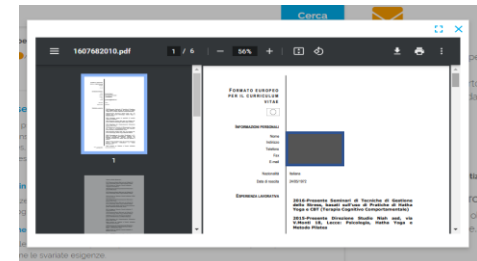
Cerca

1607682010.pdf

1 / 6

56%

1

FORMATO EUROPEO PER IL CURRICULUM VITAE

INFORMAZIONI PERSONALI

Nome

Indirizzo

Telefono

Fax

E-mail

Nazionalità

Italiana

Data di nascita

ESPERIENZA LAVORATIVA

2016-Presente Seminari di Tecniche di Gestione dello Stress, basati sull'uso di Pratiche di Hatha Yoga e CBT (Terapia Cognitivo Comportamentale)

2015-Presente Direzione Studio Nish and, via V.Monti 18, Lecce: Psicologia, Hatha Yoga e Metodo Pilates

se

le svariate esigenze